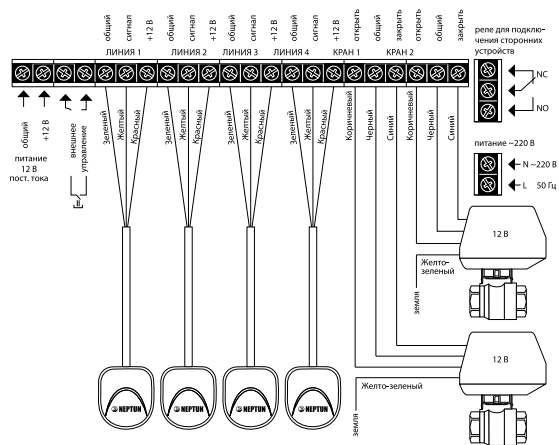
общий
сигнал
+12 В
общий
сигнал
+12 В
общий
сигнал
+12 В
общий
сигнал
+12 В
открыть
общий
закрыть
открыть
общий
закрыть

ЛИНИЯ 1
ЛИНИЯ 2
ЛИНИЯ 3
ЛИНИЯ 4
КРАН 1
КРАН 2

реле для подключения сторонних устройств

NC
NO

общий
+12 В
внешнее управление

питание
12 В
пост. тока

Зеленый
Желтый
Красный
Зеленый
Желтый
Красный
Зеленый
Желтый
Красный
Зеленый
Желтый
Красный
Коричневый
Черный
Синий
Коричневый
Черный
Синий

питание ~220 В
N ~220 В
L 50 Гц

12 В
Желто-зеленый
земля

12 В
Желто-зеленый
земля

NEPTUN
NEPTUN
NEPTUN
NEPTUN